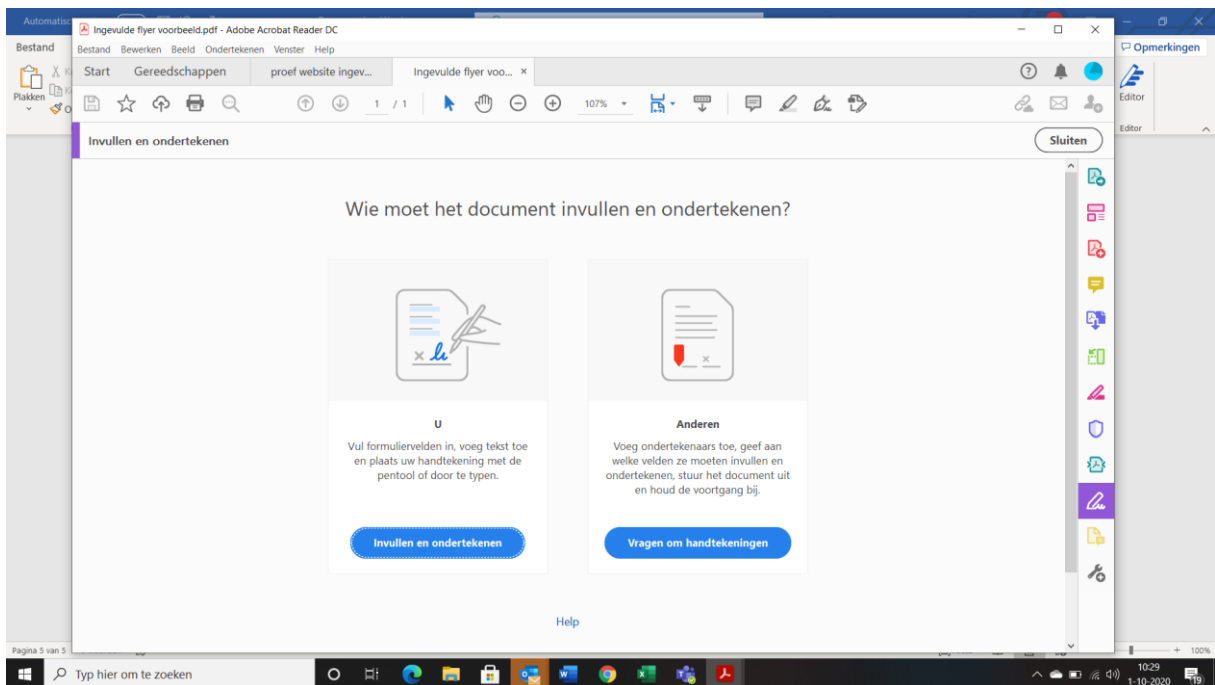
Automatisch

Ingevulde flyer voorbeeld.pdf - Adobe Acrobat Reader DC

Bestand Bewerken Beeld Ondertekenen Venster Help

Bestand

Opmerkingen

Start Gereedschappen proef website ingev... Ingevulde flyer voo... ×

Plakken

1 / 1 107%

Editor

Editor

Invullen en ondertekenen

Sluiten

Wie moet het document invullen en ondertekenen?

U

Vul formuliervelden in, voeg tekst toe en plaats uw handtekening met de pentool of door te typen.

Invullen en ondertekenen

Anderen

Voeg ondertekenaars toe, geef aan welke velden ze moeten invullen en ondertekenen, stuur het document uit en houd de voortgang bij.

Vragen om handtekeningen

Help

Pagina 5 van 5

100%

Typ hier om te zoeken

10:29
1-10-2020
19